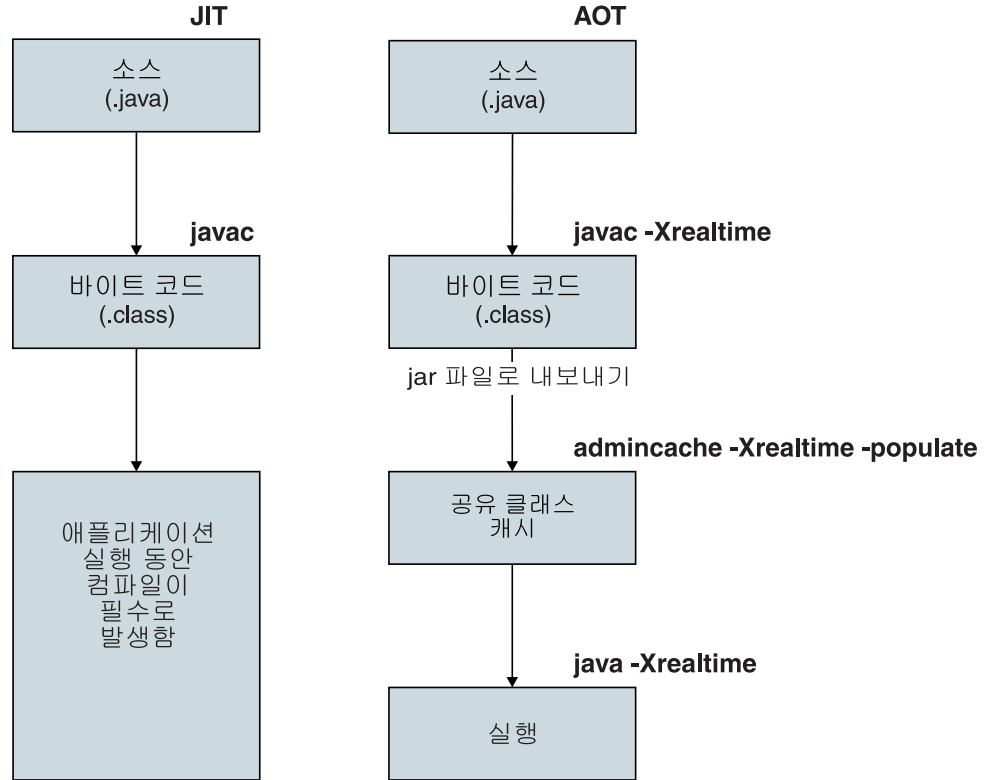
JIT

소스
(.java)

javac

바이트 코드
(.class)

애플리케이션
실행 동안
컴파일이
필수로
발생함

AOT

소스
(.java)

javac -Xrealtime

바이트 코드
(.class)

jar 파일로 내보내기

admincache -Xrealtime -populate

공유 클래스
캐시

java -Xrealtime

실행